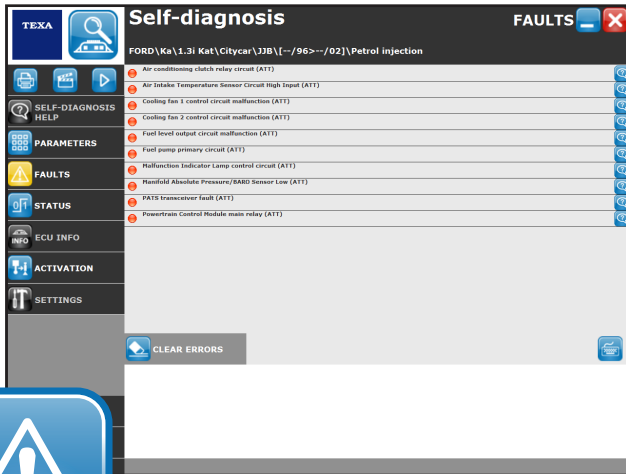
TEXA

Self-diagnosis

FAULTS

FORD\Ka\1.3i Kat\Citycar\JJB\[--/96>--/02]\Petrol injection

SELF-DIAGNOSIS HELP

PARAMETERS

FAULTS

STATUS

INFO ECU INFO

ACTIVATION

SETTINGS

Air conditioning clutch relay circuit (ATT)

Air Intake Temperature Sensor Circuit High Input (ATT)

Cooling fan 1 control circuit malfunction (ATT)

Cooling fan 2 control circuit malfunction (ATT)

Fuel level output circuit malfunction (ATT)

Fuel pump primary circuit (ATT)

Malfunction Indicator Lamp control circuit (ATT)

Manifold Absolute Pressure/BARO Sensor Low (ATT)

PATS transceiver fault (ATT)

Powertrain Control Module main relay (ATT)

CLEAR ERRORS